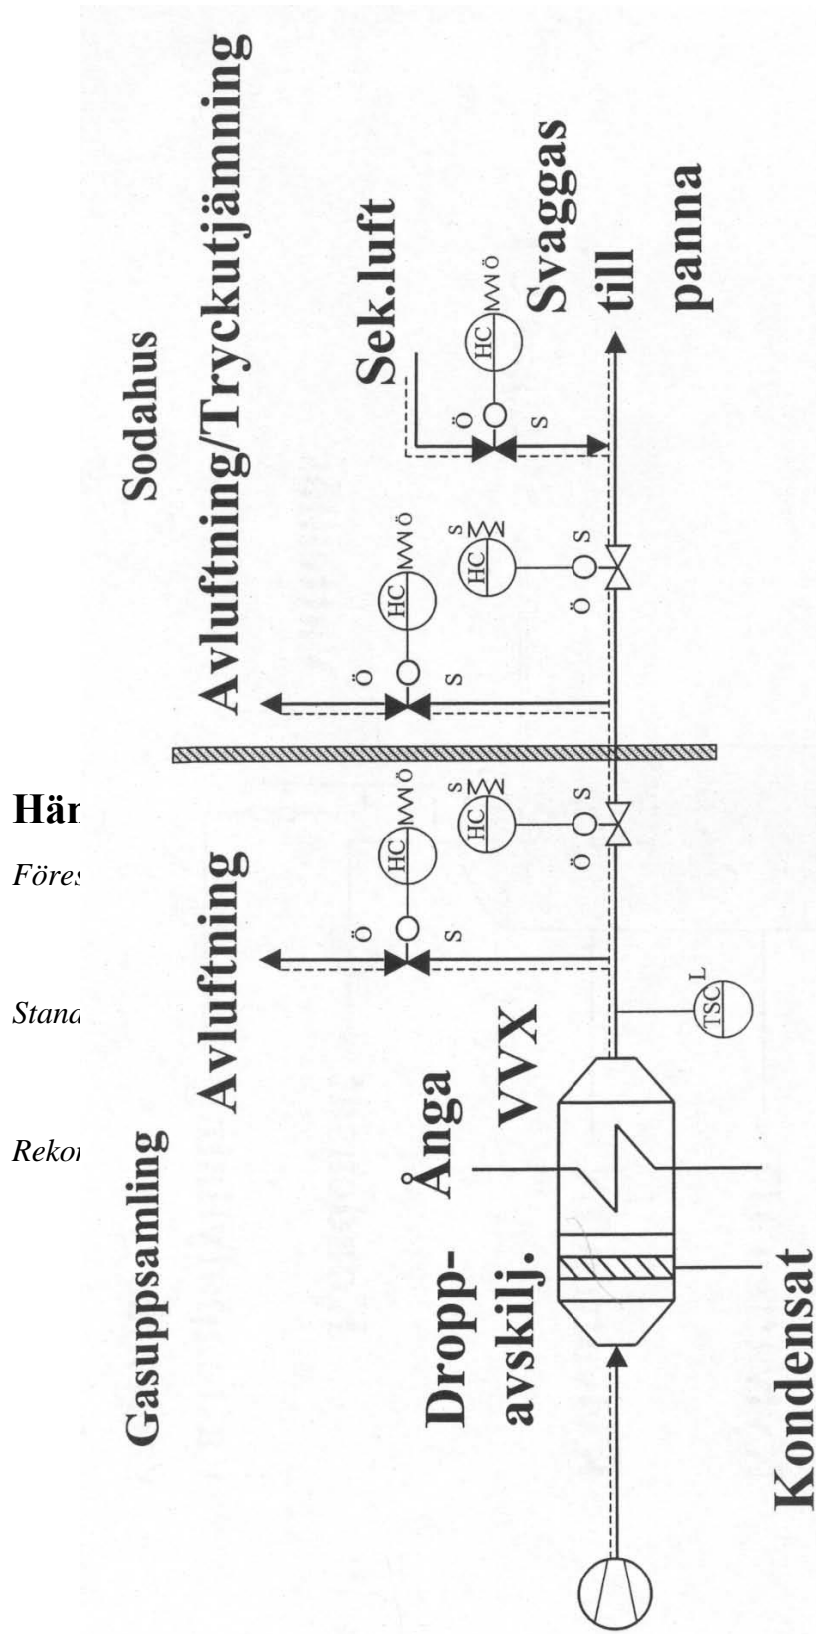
Gasuppsamling

Sodahus

Avluftning

Avluftning/Tryckutjämning

Sek.luft

Svaggas till panna

Dropp-avskilj.

Ånga

VVX

Kondensat

TSC
L

HC
Ö
S

HC
Ö
S

HC
Ö
S

HC
Ö
S

HC
Ö
S

Här

Föres

Stand

Rekor